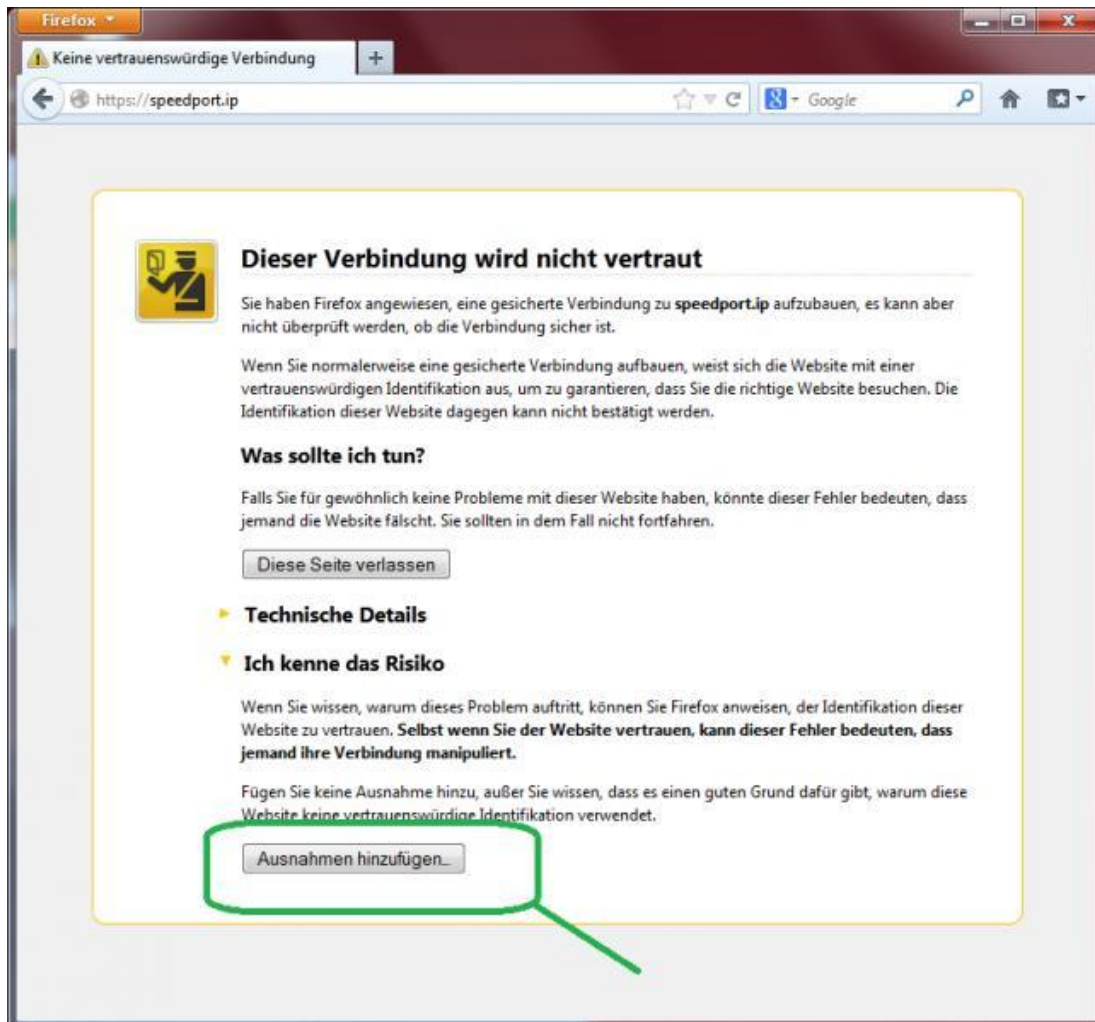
Firefox

Keine vertrauenswürdige Verbindung

+

https://speedport.ip

Google

Dieser Verbindung wird nicht vertraut

Sie haben Firefox angewiesen, eine gesicherte Verbindung zu **speedport.ip** aufzubauen, es kann aber nicht überprüft werden, ob die Verbindung sicher ist.

Wenn Sie normalerweise eine gesicherte Verbindung aufbauen, weist sich die Website mit einer vertrauenswürdigen Identifikation aus, um zu garantieren, dass Sie die richtige Website besuchen. Die Identifikation dieser Website dagegen kann nicht bestätigt werden.

Was sollte ich tun?

Falls Sie für gewöhnlich keine Probleme mit dieser Website haben, könnte dieser Fehler bedeuten, dass jemand die Website fälscht. Sie sollten in dem Fall nicht fortfahren.

Diese Seite verlassen

Technische Details

Ich kenne das Risiko

Wenn Sie wissen, warum dieses Problem auftritt, können Sie Firefox anweisen, der Identifikation dieser Website zu vertrauen. **Selbst wenn Sie der Website vertrauen, kann dieser Fehler bedeuten, dass jemand ihre Verbindung manipuliert.**

Fügen Sie keine Ausnahme hinzu, außer Sie wissen, dass es einen guten Grund dafür gibt, warum diese Website keine vertrauenswürdige Identifikation verwendet.

Ausnahmen hinzufügen...